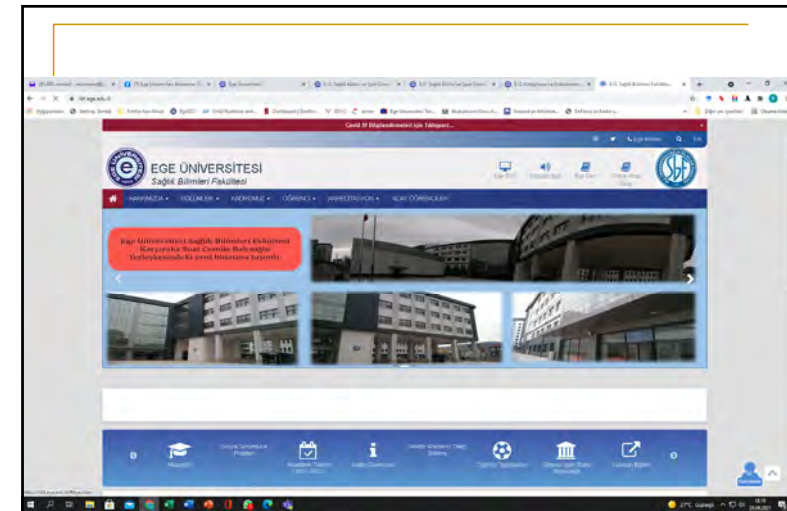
Covid-19 Bilgilendirmeleri için Tıklayın

EGE ÜNİVERSİTESİ
Sağlık Bilimleri Fakültesi

HAKKIMIZDA ▾ BÖLÜMLER ▾ KADROMUZ ▾ ÖĞRENCİ ▾ AKREDİTASYON ▾ ALAN ÖĞRENCİLERİ

Ege Üniversitesi Sağlık Bilimleri Fakültesi Karşıyaka Suat Cemile Balcıoğlu Yerleşkesindeki yeni binasına taşındı.

Akademik Takvim (2021-2022)

Kalite Güvencesi

Öğrenci Topluluğu

Lisansüstü Bilgileri

İletişim